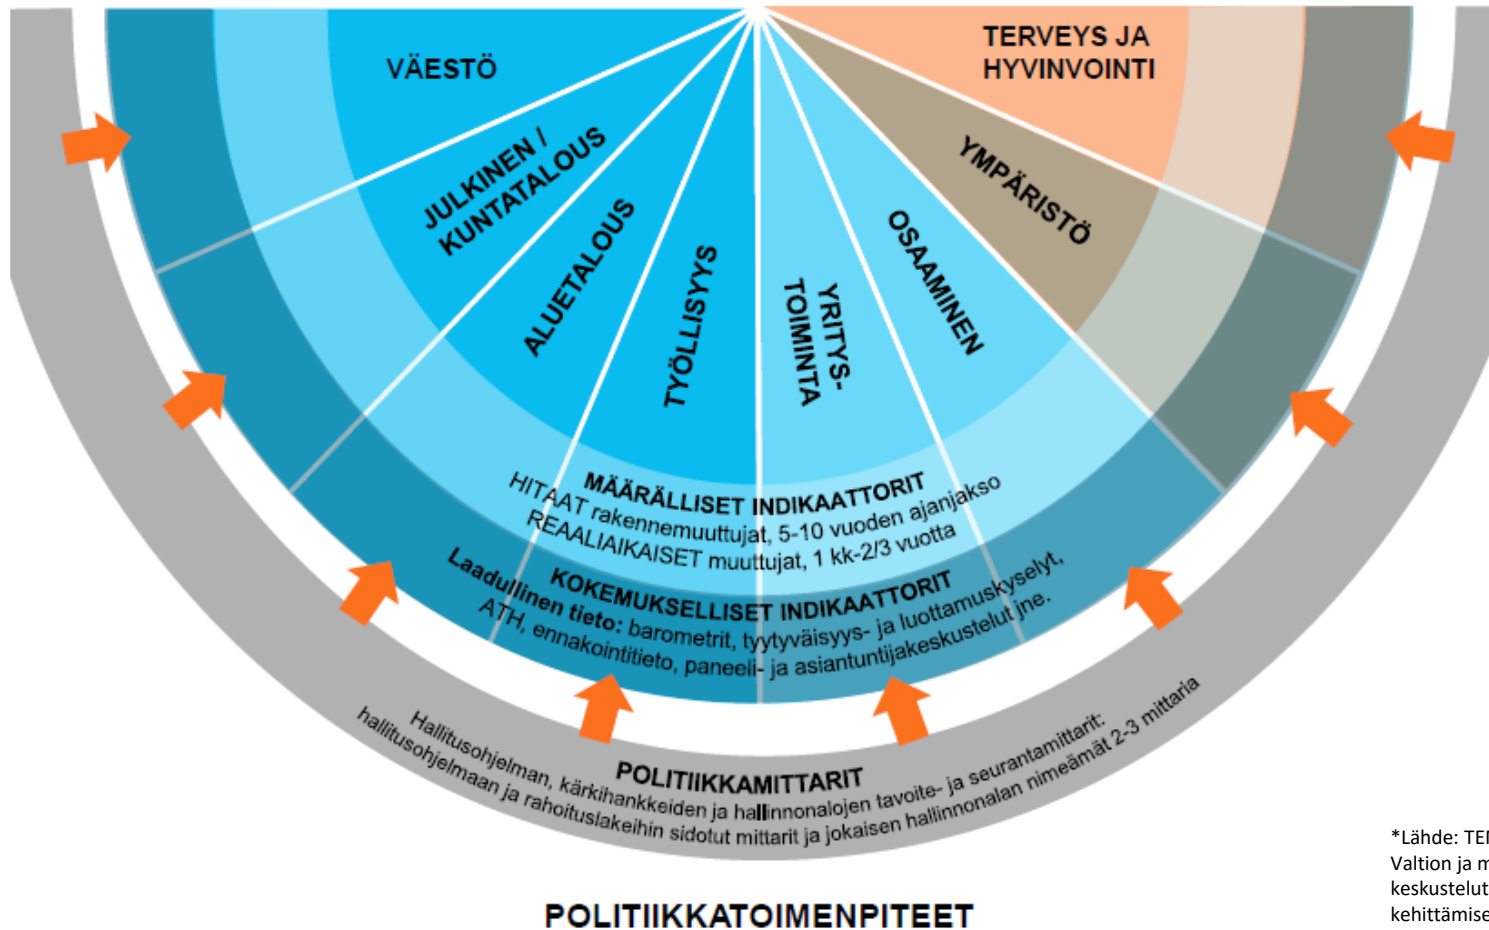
VÄESTÖ

TERVEYS JA HYVINVOINTI

JULKINEN / KUNTATALOUS

ALUETALOUS

TYÖLLISYYS

YRITYS-TOIMINTA

OSAAMINEN

YMPÄRISTÖ

MÄÄRÄLLISET INDIKAATTORIT
HITAAT rakennemuuttujat, 5-10 vuoden ajanjakso
REAALIAIKAISET muuttujat, 1 kk-2/3 vuotta

KOKEMUKSELLISET INDIKAATTORIT
Laadullinen tieto: barometrit, tyytyväisyys- ja luottamuskyselyt, ATH, ennakointitieto, paneeli- ja asiantuntijakeskustelut jne.

POLITIIKKAMITTARIT
Hallitusohjelman, kärkihankkeiden ja hallinnonalojen tavoite- ja seurantamittarit: hallitusohjelmaan ja rahoituslakeihin sidotut mittarit ja jokaisen hallinnonalan nimeämät 2-3 mittaria

POLITIIKKATOIMENPITEET

*Lähde: TE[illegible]
Valtion ja m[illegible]
keskustelut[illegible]
kehittämise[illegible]